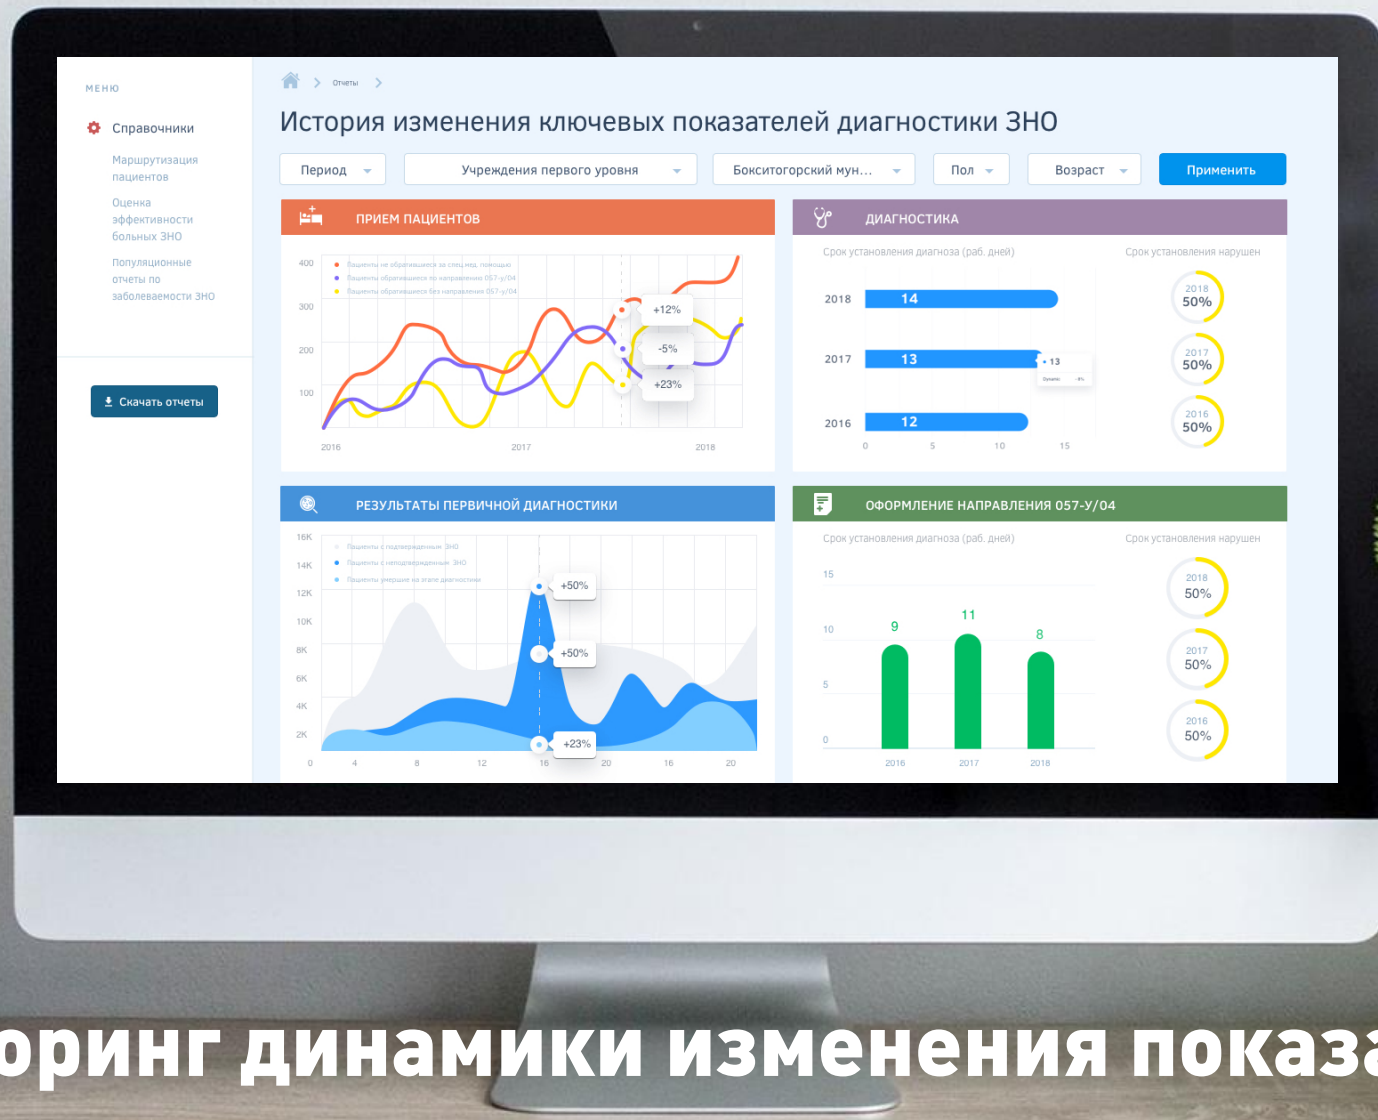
МЕНЮ

Справочники

Маршрутизация пациентов

Оценка эффективности больных ЗНО

Популяционные отчеты по заболеваемости ЗНО

Скачать отчеты

Отчеты

История изменения ключевых показателей диагностики ЗНО

Период | Учреждения первого уровня | Бокситогорский мун... | Пол | Возраст | Применить

ПРИЕМ ПАЦИЕНТОВ

Пациенты не обращавшиеся за спец.мед. помощью
Пациенты обращавшиеся по направлению 057-у/04
Пациенты обращавшиеся без направления 057-у/04

400
300
200
100

+12%
-5%
+23%

2016
2017
2018

ДИАГНОСТИКА

Срок установления диагноза (раб. дней)

Срок установления нарушен

2018 14
2017 13
2016 12

• 13
Dynamic -4%

0 5 10 15

2018 50%
2017 50%
2016 50%

РЕЗУЛЬТАТЫ ПЕРВИЧНОЙ ДИАГНОСТИКИ

Пациенты с подтвержденным ЗНО
Пациенты с неподтвержденным ЗНО
Пациенты умершие на этапе диагностики

16K
14K
12K
10K
8K
6K
4K
2K

+50%
+50%
+23%

0 4 8 12 16 20 16 20

ОФОРМЛЕНИЕ НАПРАВЛЕНИЯ 057-У/04

Срок установления диагноза (раб. дней)

Срок установления нарушен

15
10
5
0

9
11
8

2016 2017 2018

2018 50%
2017 50%
2016 50%

оринг динамики изменения показа